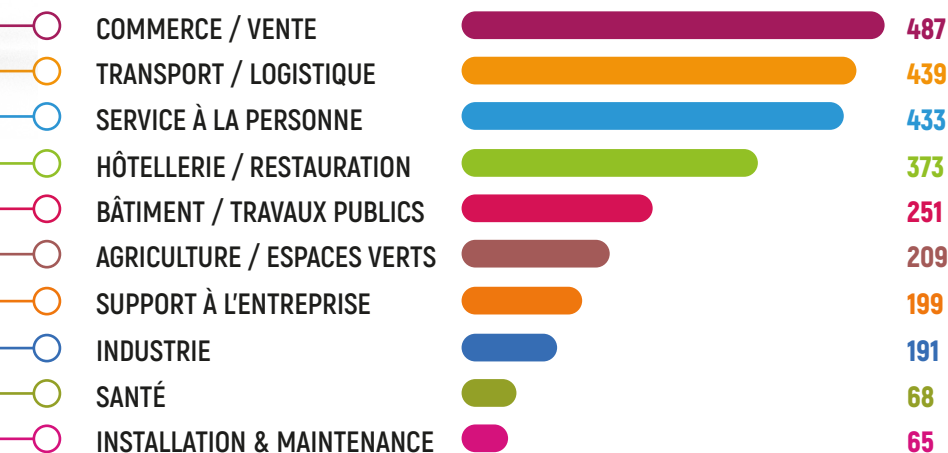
COMMERCE / VENTE 487
TRANSPORT / LOGISTIQUE 439
SERVICE À LA PERSONNE 433
HÔTELLERIE / RESTAURATION 373
BÂTIMENT / TRAVAUX PUBLICS 251
AGRICULTURE / ESPACES VERTS 209
SUPPORT À L'ENTREPRISE 199
INDUSTRIE 191
SANTÉ 68
INSTALLATION & MAINTENANCE 65